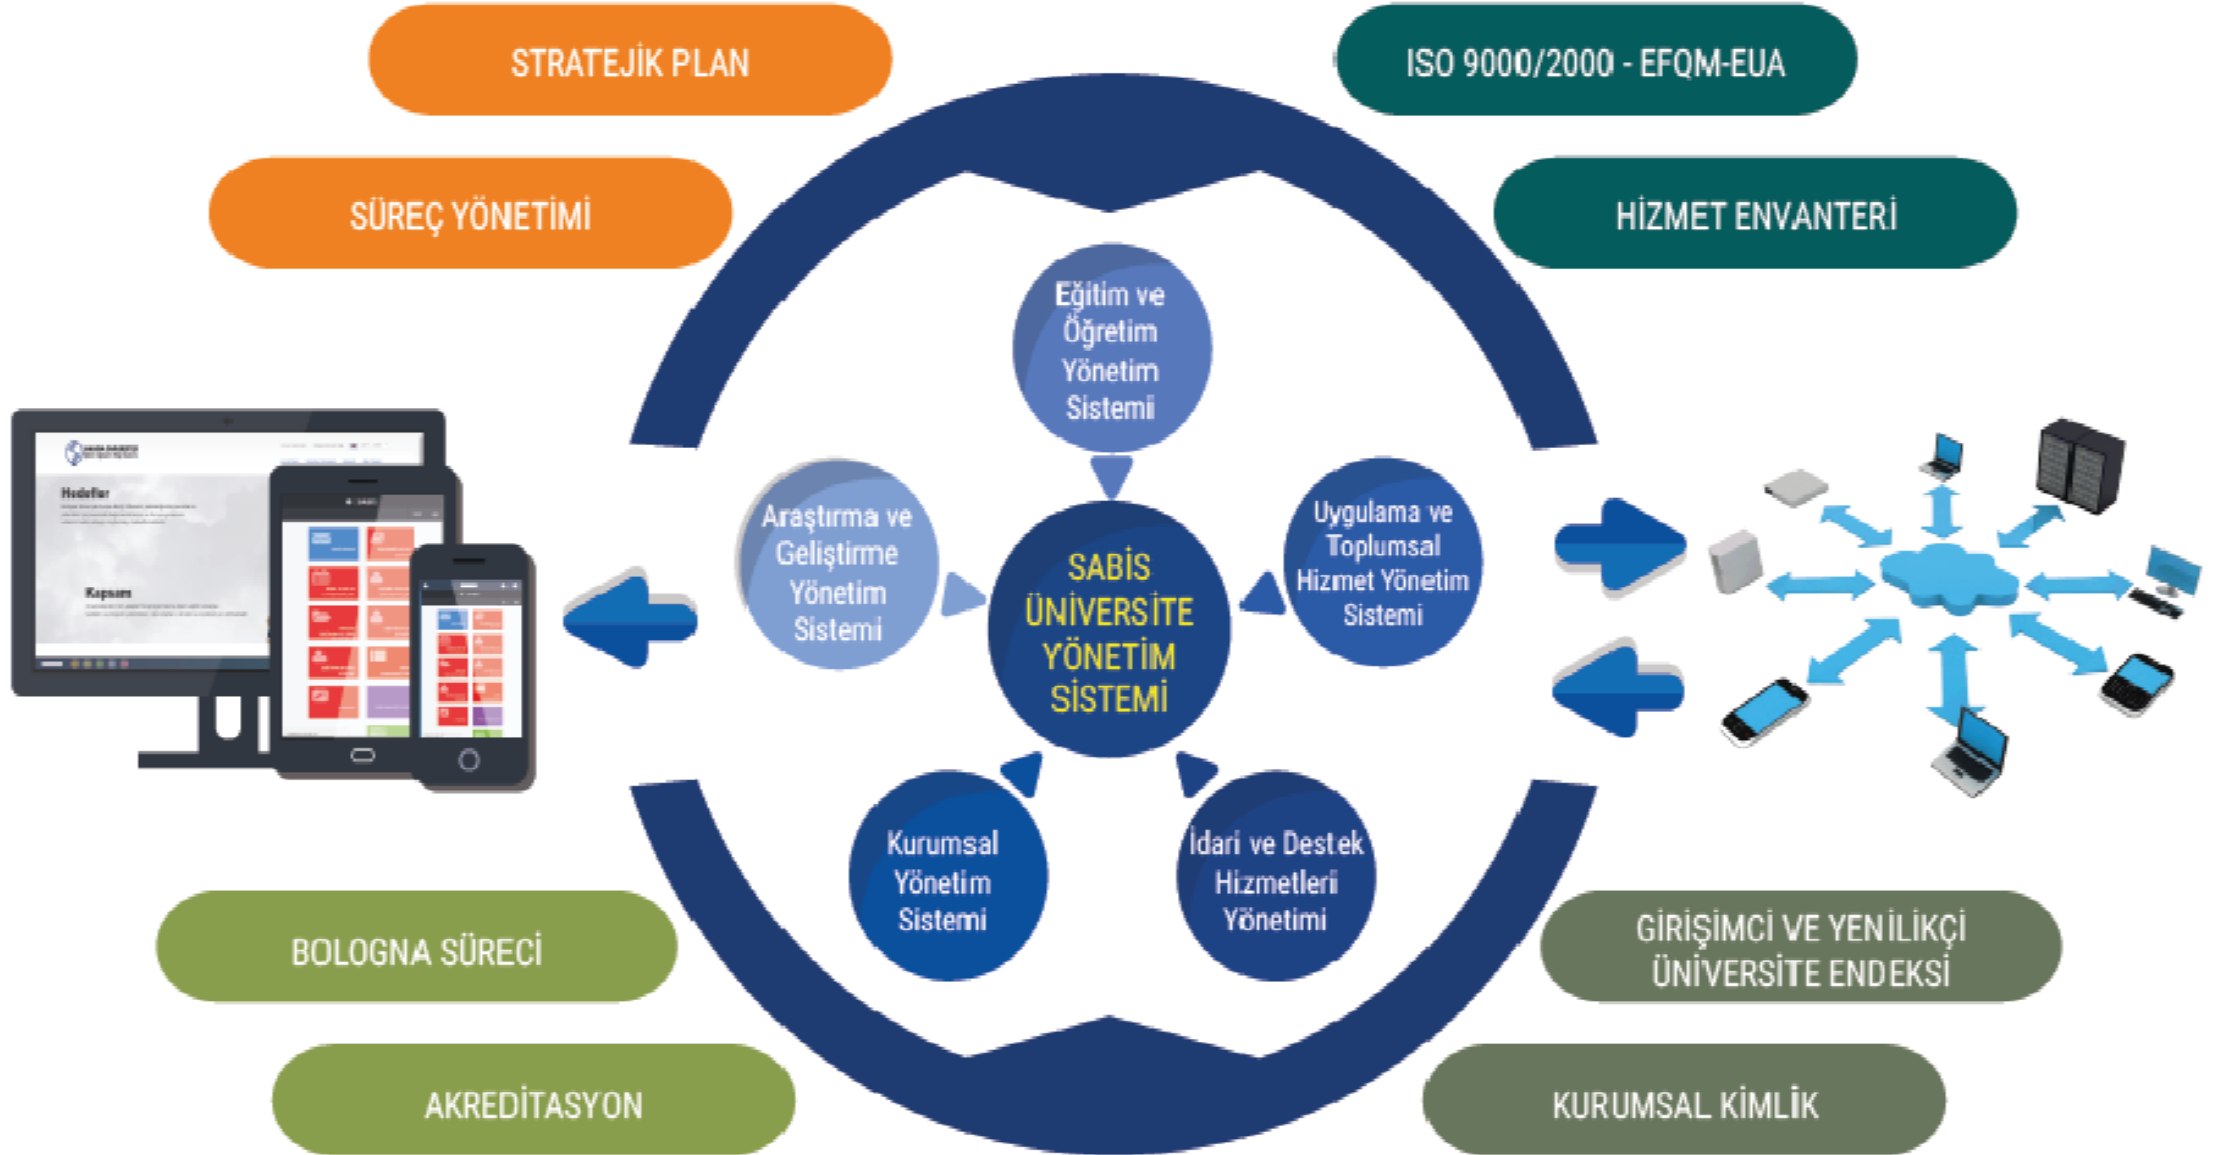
STRATEJİK PLAN

ISO 9000/2000 - EFQM-EUA

SÜREÇ YÖNETİMİ

HİZMET ENVANTERİ

Eğitim ve Öğretim Yönetim Sistemi

Araştırma ve Geliştirme Yönetim Sistemi

SABİS ÜNİVERSİTE YÖNETİM SİSTEMİ

Uygulama ve Toplumsal Hizmet Yönetim Sistemi

Kurumsal Yönetim Sistemi

İdari ve Destek Hizmetleri Yönetimi

Hedefler

Kapsam

BOLOGNA SÜRECİ

GİRİŞİMCİ VE YENİLİKÇİ ÜNİVERSİTE ENDEKSİ

AKREDİTASYON

KURUMSAL KİMLİK